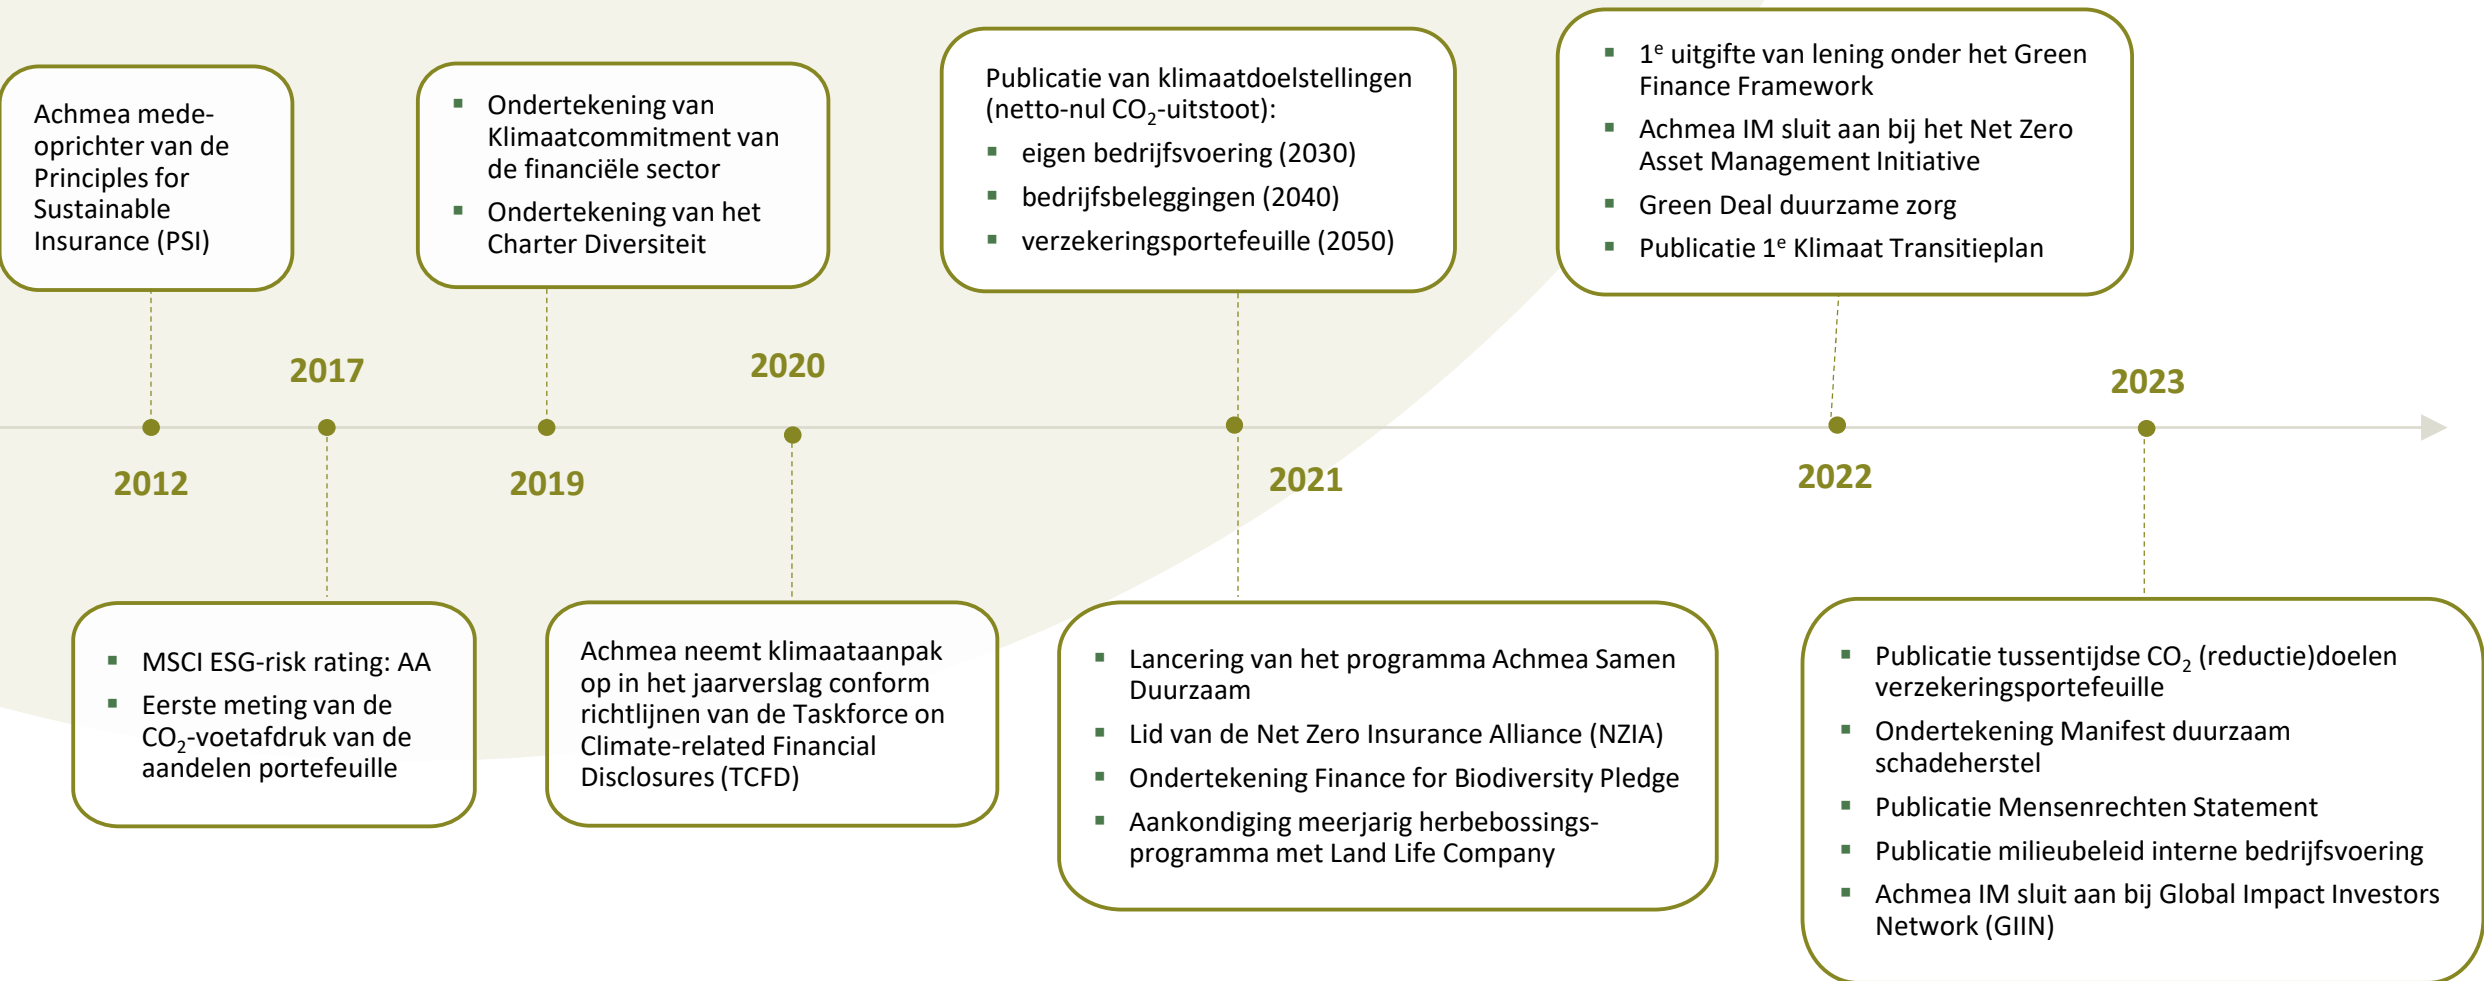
Achmea mede-oprichter van de Principles for Sustainable Insurance (PSI)

- Ondertekening van Klimaatcommitment van de financiële sector
- Ondertekening van het Charter Diversiteit

Publicatie van klimaatdoelstellingen (netto-nul $CO_2$-uitstoot):
- eigen bedrijfsvoering (2030)
- bedrijfsbeleggingen (2040)
- verzekeringsportefeuille (2050)

- $1^e$ uitgifte van lening onder het Green Finance Framework
- Achmea IM sluit aan bij het Net Zero Asset Management Initiative
- Green Deal duurzame zorg
- Publicatie $1^e$ Klimaat Transitieplan

2017

2020

2023

2012

2019

2021

2022

- MSCI ESG-risk rating: AA
- Eerste meting van de $CO_2$-voetafdruk van de aandelen portefeuille

Achmea neemt klimaataanpak op in het jaarverslag conform richtlijnen van de Taskforce on Climate-related Financial Disclosures (TCFD)

- Lancering van het programma Achmea Samen Duurzaam
- Lid van de Net Zero Insurance Alliance (NZIA)
- Ondertekening Finance for Biodiversity Pledge
- Aankondiging meerjarig herbebossingsprogramma met Land Life Company

- Publicatie tussentijdse $CO_2$ (reductie)doelen verzekeringsportefeuille
- Ondertekening Manifest duurzaam schadeherstel
- Publicatie Mensenrechten Statement
- Publicatie milieubeleid interne bedrijfsvoering
- Achmea IM sluit aan bij Global Impact Investors Network (GIIN)